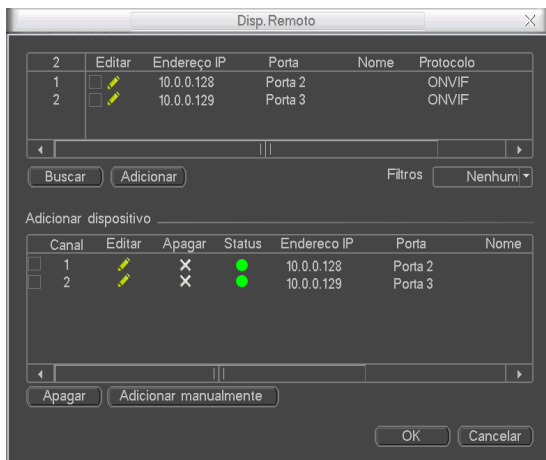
Disp. Remoto

| 2 | Editar | Endereço IP | Porta | Nome | Protocolo |
|---|---|---|---|---|---|
| 1 | | 10.0.0.128 | Porta 2 | | ONVIF |
| 2 | | 10.0.0.129 | Porta 3 | | ONVIF |

Buscar Adicionar Filtros Nenhum

Adicionar dispositivo

| Canal | Editar | Apagar | Status | Endereco IP | Porta | Nome |
|---|---|---|---|---|---|---|
| 1 | | ✕ | | 10.0.0.128 | Porta 2 | |
| 2 | | ✕ | | 10.0.0.129 | Porta 3 | |

Apagar Adicionar manualmente

OK Cancelar